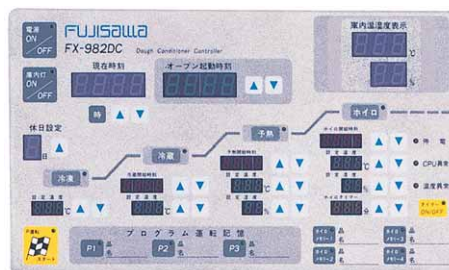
電源 ON OFF

FUJISAWA
FX-982DC Dough Conditioner Controller

庫内灯 ON OFF

現在時刻

オーブン起動時刻

庫内温湿度表示
℃
%

時

休日設定
日

冷凍

冷蔵

予熱

ホイロ

時 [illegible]

CPU異常

温度異常

プログラム運転記憶
P1 品名
P2 品名
P3 品名

スタート